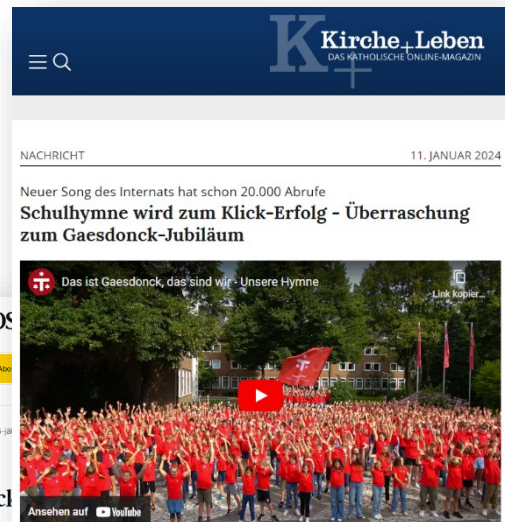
K
Kirche+Leben
DAS KATHOLISCHE ONLINE-MAGAZIN

NACHRICHT

11. JANUAR 2024

Neuer Song des Internats hat schon 20.000 Abrufe

Schulhymne wird zum Klick-Erfolg - Überraschung zum Gaesdonck-Jubiläum

Das ist Gaesdonck, das sind wir - Unsere Hymne

Link kopier...

Ansehen auf YouTube